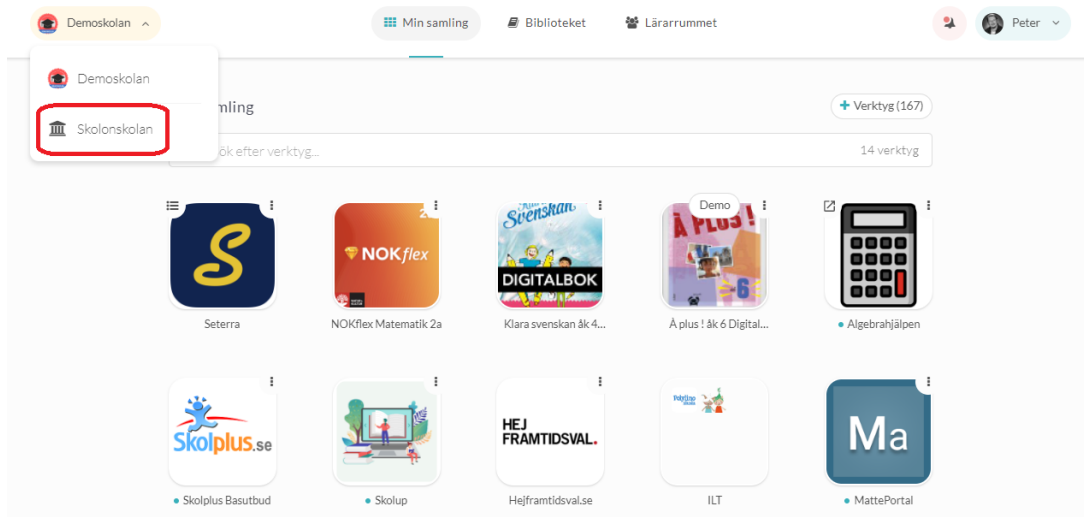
Demoskolan

Min samling

Biblioteket

Lärarrummet

Peter

Demoskolan

Skolonskolan

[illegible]mling

+ Verktyg (167)

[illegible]ök efter verktyg...

14 verktyg

S

Seterra

NOKflex

NOKflex Matematik 2a

Svenskan

DIGITALBOK

Klara svenskan åk 4...

Demo

À PLUS !

6

À plus ! åk 6 Digital...

Algebrahjälpen

Skolplus.se

Skolplus Basutbud

Skolup

HEJ FRAMTIDSVAL.

Hejframtidsval.se

ILT

Ma

MattePortal